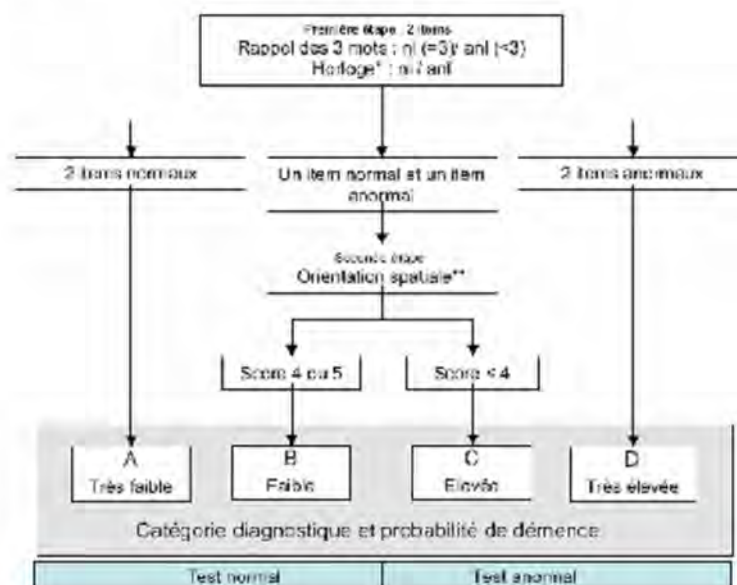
Première étape : 2 items
Rappel des 3 mots : nl (=3) / anl (<3)
Horloge* : nl / anl

2 items normaux

Un item normal et un item anormal

2 items anormaux

Seconde étape
Orientation spatiale**

Score 4 ou 5

Score < 4

A
Très faible

B
Faible

C
Elevée

D
Très élevée

Catégorie diagnostique et probabilité de démence

| Test normal | Test anormal |
|---|---|